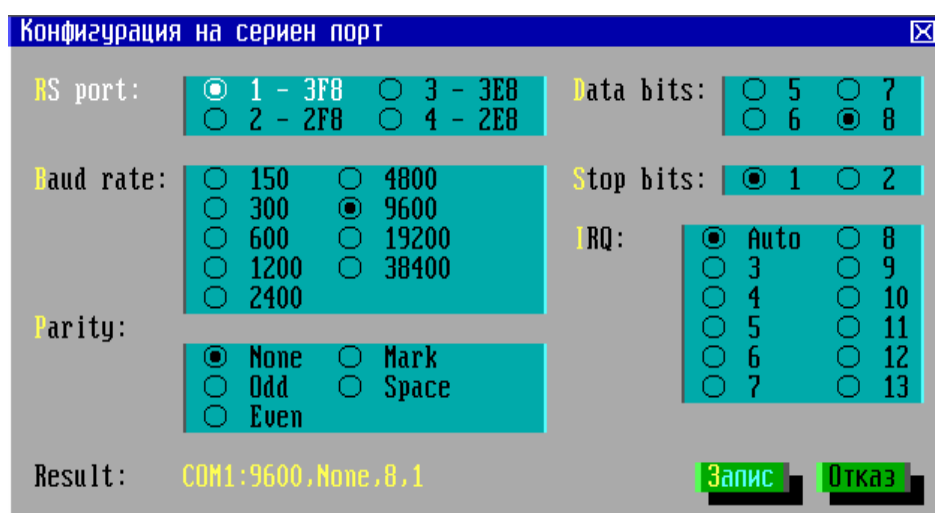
Конфигурация на сериен порт

RS port: 1 - 3F8 3 - 3E8 2 - 2F8 4 - 2E8

Data bits: 5 7 6 8

Baud rate: 150 4800 300 9600 600 19200 1200 38400 2400

Stop bits: 1 2

IRQ: Auto 8 3 9 4 10 5 11 6 12 7 13

Parity: None Mark Odd Space Even

Result: COM1:9600,None,8,1

Запис Отказ